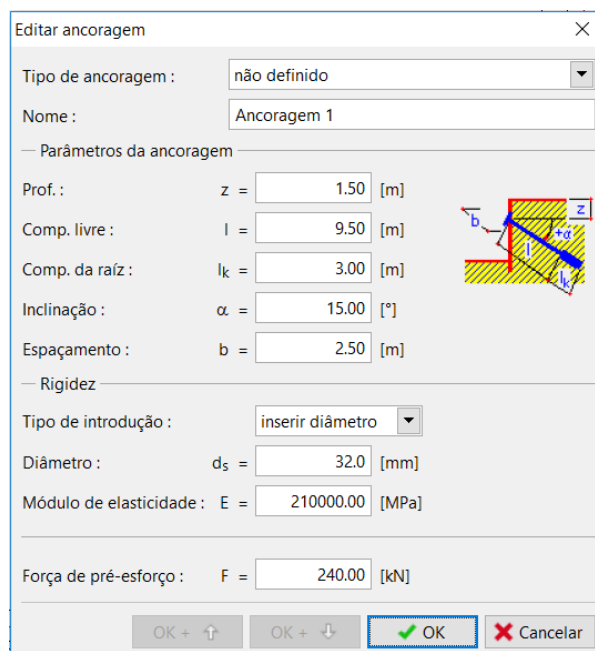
Editar ancoragem

Tipo de ancoragem : não definido

Nome : Ancoragem 1

Parâmetros da ancoragem

Prof. : z = 1.50 [m]

Comp. livre : l = 9.50 [m]

Comp. da raíz : $l_k$ = 3.00 [m]

Inclinação : α = 15.00 [°]

Espaçamento : b = 2.50 [m]

b z +α l $l_k$

Rigidez

Tipo de introdução : inserir diâmetro

Diâmetro : $d_s$ = 32.0 [mm]

Módulo de elasticidade : E = 210000.00 [MPa]

Força de pré-esforço : F = 240.00 [kN]

OK + ⇧ OK + ⇩ OK Cancelar